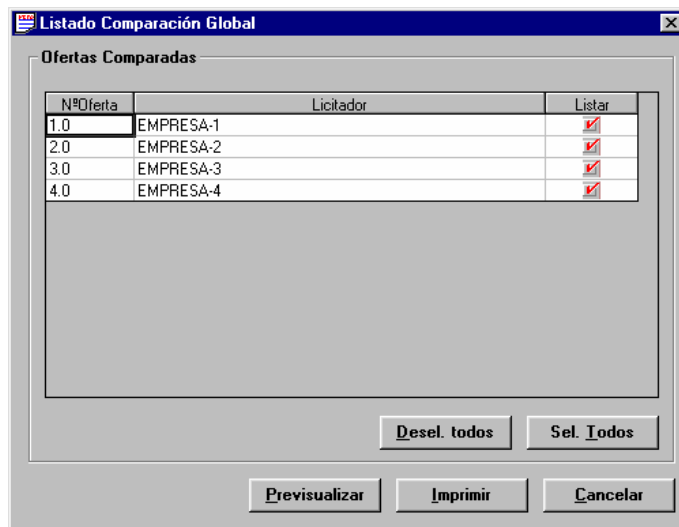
Listado Comparación Global

Ofertas Comparadas

| NºOferta | Licitador | Listar |
|---|---|---|
| 1.0 | EMPRESA-1 | ✔ |
| 2.0 | EMPRESA-2 | ✔ |
| 3.0 | EMPRESA-3 | ✔ |
| 4.0 | EMPRESA-4 | ✔ |

Desel. todos
Sel. Todos

Previsualizar
Imprimir
Cancelar